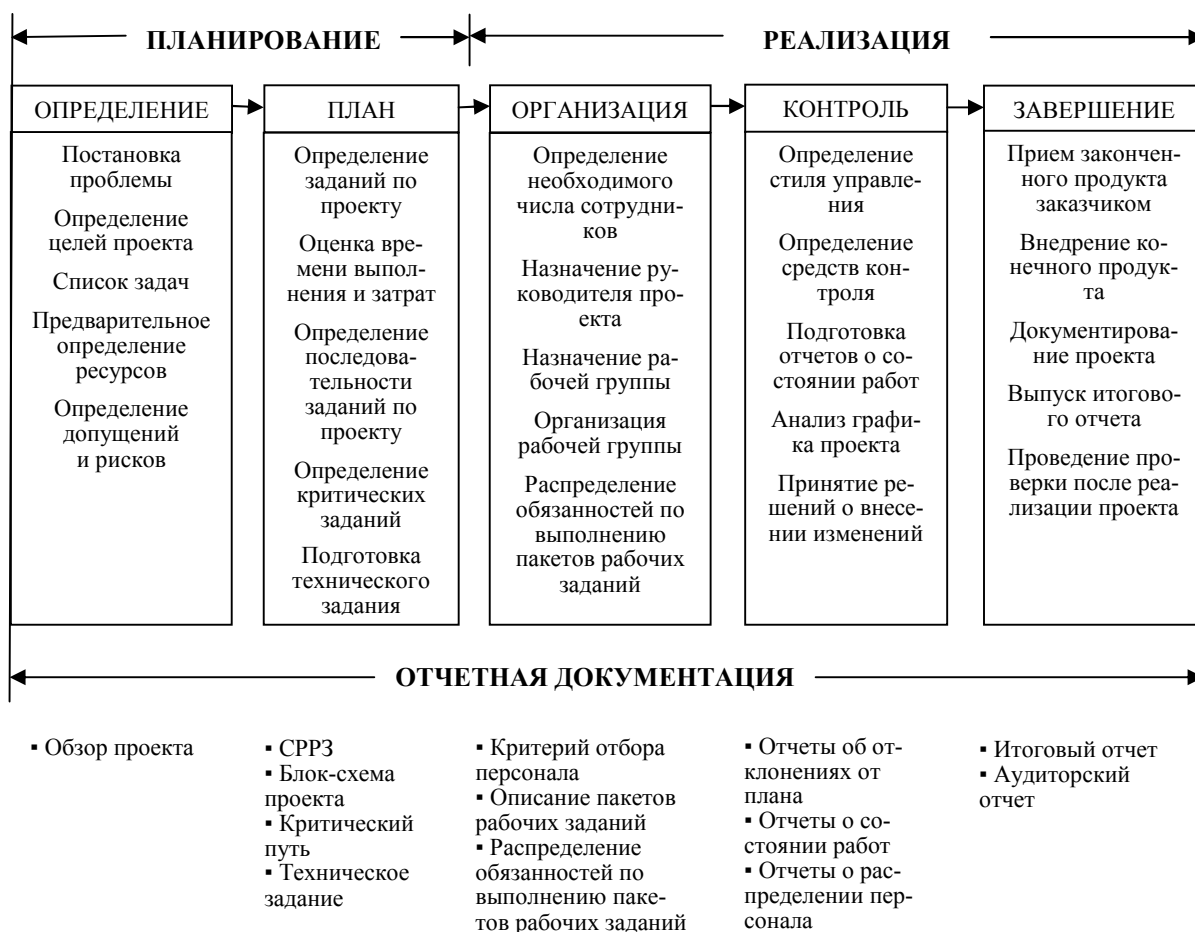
ПЛАНИРОВАНИЕ

РЕАЛИЗАЦИЯ

ОПРЕДЕЛЕНИЕ

Постановка проблемы

Определение целей проекта

Список задач

Предварительное определение ресурсов

Определение допущений и рисков

ПЛАН

Определение заданий по проекту

Оценка времени выполнения и затрат

Определение последовательности заданий по проекту

Определение критических заданий

Подготовка технического задания

ОРГАНИЗАЦИЯ

Определение необходимого числа сотрудников

Назначение руководителя проекта

Назначение рабочей группы

Организация рабочей группы

Распределение обязанностей по выполнению пакетов рабочих заданий

КОНТРОЛЬ

Определение стиля управления

Определение средств контроля

Подготовка отчетов о состоянии работ

Анализ графика проекта

Принятие решений о внесении изменений

ЗАВЕРШЕНИЕ

Прием законченного продукта заказчиком

Внедрение конечного продукта

Документирование проекта

Выпуск итогового отчета

Проведение проверки после реализации проекта

ОТЧЕТНАЯ ДОКУМЕНТАЦИЯ

▪ Обзор проекта

▪ СРРЗ
▪ Блок-схема проекта
▪ Критический путь
▪ Техническое задание

▪ Критерий отбора персонала
▪ Описание пакетов рабочих заданий
▪ Распределение обязанностей по выполнению пакетов рабочих заданий

▪ Отчеты об отклонениях от плана
▪ Отчеты о состоянии работ
▪ Отчеты о распределении персонала

▪ Итоговый отчет
▪ Аудиторский отчет